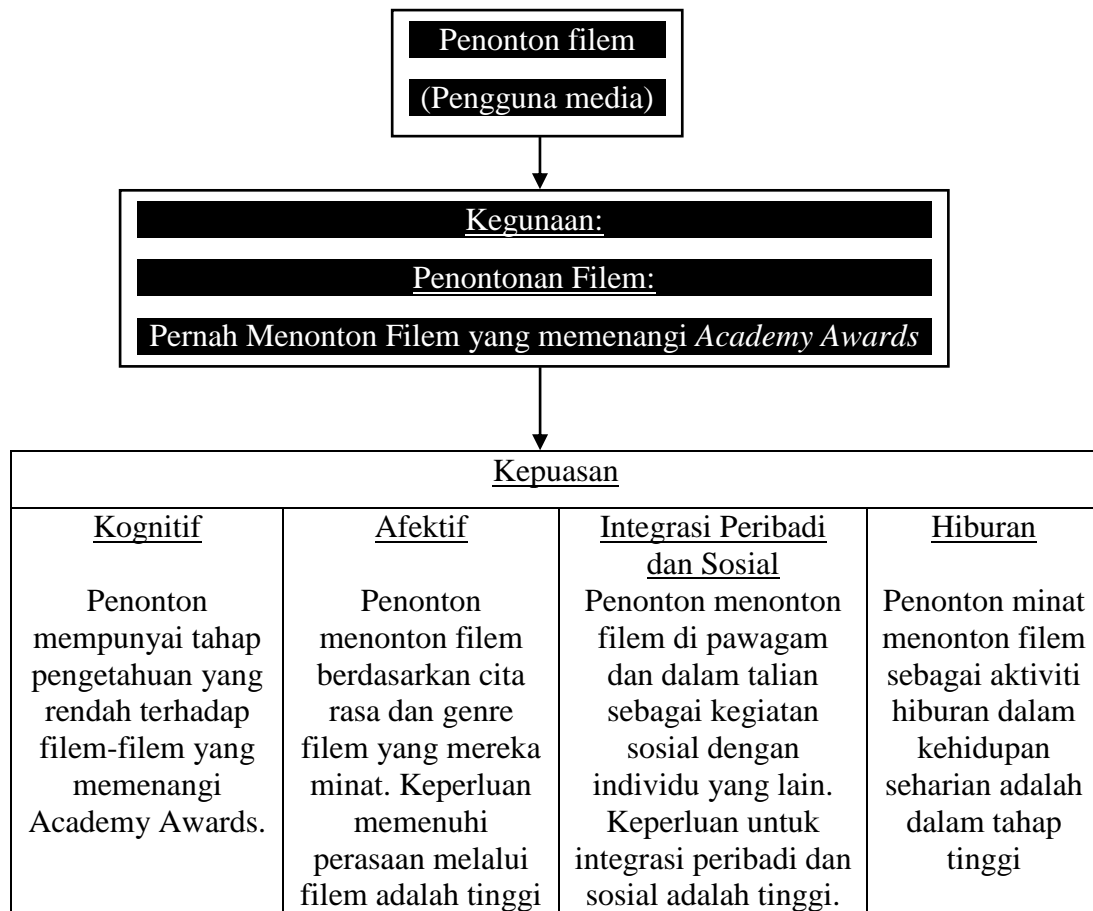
Penonton filem

(Pengguna media)

Kegunaan:

Penontonan Filem:

Pernah Menonton Filem yang memenangi *Academy Awards*

| Kepuasan | | | |
|---|---|---|---|
| Kognitif<br><br>Penonton mempunyai tahap pengetahuan yang rendah terhadap filem-filem yang memenangi Academy Awards. | Afektif<br><br>Penonton menonton filem berdasarkan cita rasa dan genre filem yang mereka minat. Keperluan memenuhi perasaan melalui filem adalah tinggi | Integrasi Peribadi dan Sosial<br>Penonton menonton filem di pawagam dan dalam talian sebagai kegiatan sosial dengan individu yang lain. Keperluan untuk integrasi peribadi dan sosial adalah tinggi. | Hiburan<br><br>Penonton minat menonton filem sebagai aktiviti hiburan dalam kehidupan seharian adalah dalam tahap tinggi |